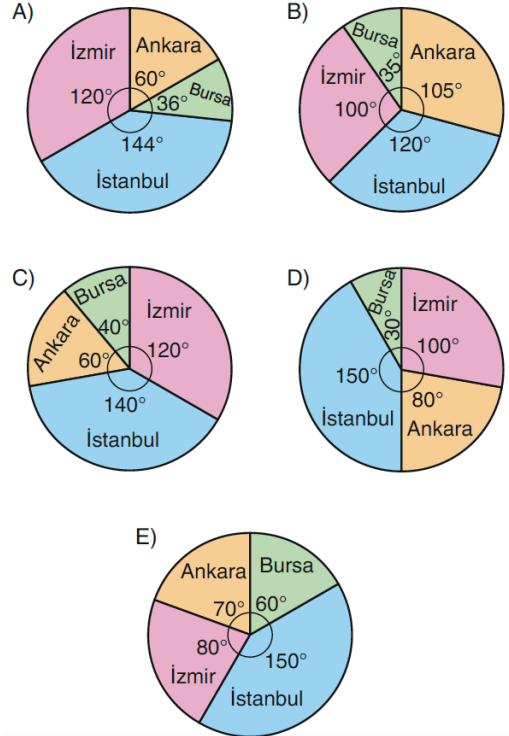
A)
İzmir
Ankara
60°
120°
36°
Bursa
144°
İstanbul

B)
Bursa
Ankara
35°
İzmir
105°
100°
120°
İstanbul

C)
Bursa
İzmir
40°
Ankara
120°
60°
140°
İstanbul

D)
Bursa
İzmir
30°
100°
150°
80°
İstanbul
Ankara

E)
Ankara
Bursa
70°
60°
80°
150°
İzmir
İstanbul